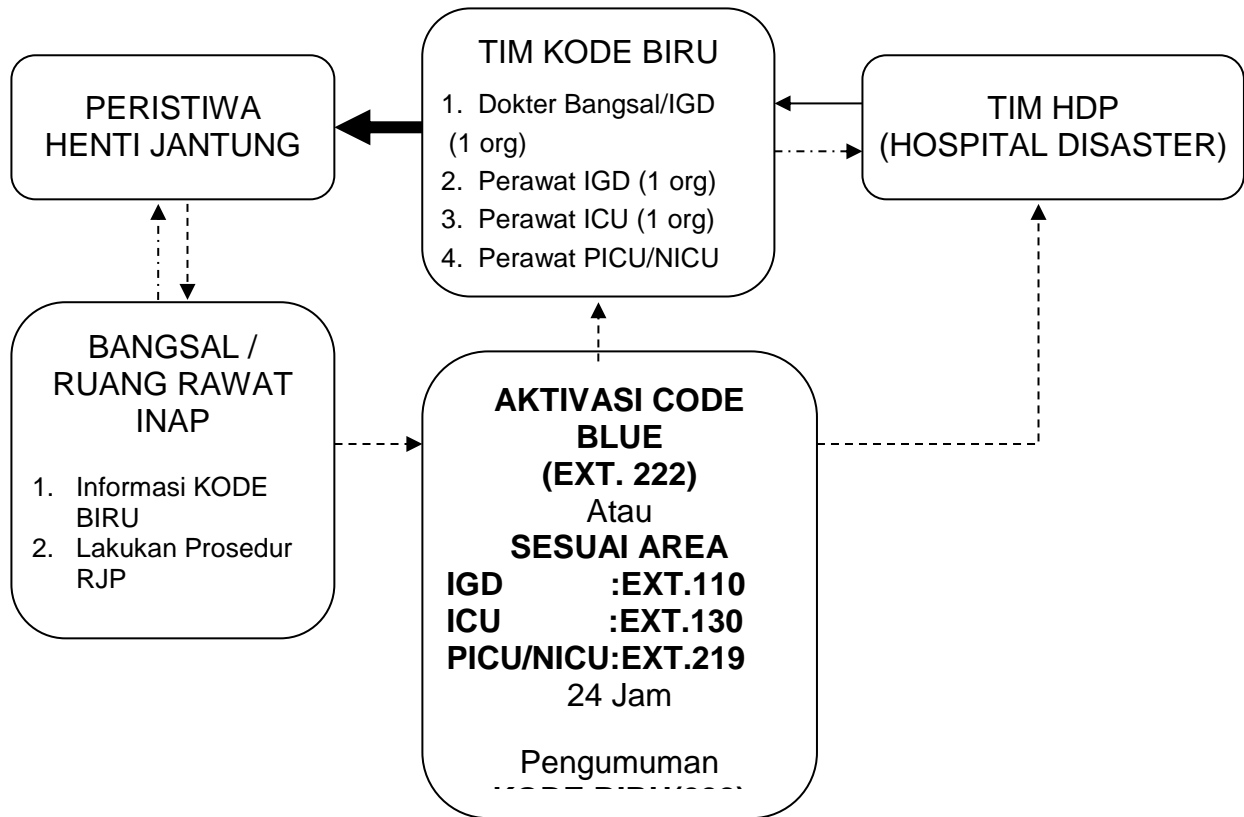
PERISTIWA HENTI JANTUNG

TIM KODE BIRU
1. Dokter Bangsal/IGD (1 org)
2. Perawat IGD (1 org)
3. Perawat ICU (1 org)
4. Perawat PICU/NICU

TIM HDP (HOSPITAL DISASTER)

BANGSAL / RUANG RAWAT INAP
1. Informasi KODE BIRU
2. Lakukan Prosedur RJP

**AKTIVASI CODE BLUE**
**(EXT. 222)**
Atau
**SESUAI AREA**
**IGD :EXT.110**
**ICU :EXT.130**
**PICU/NICU:EXT.219**
24 Jam

Pengumuman
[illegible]